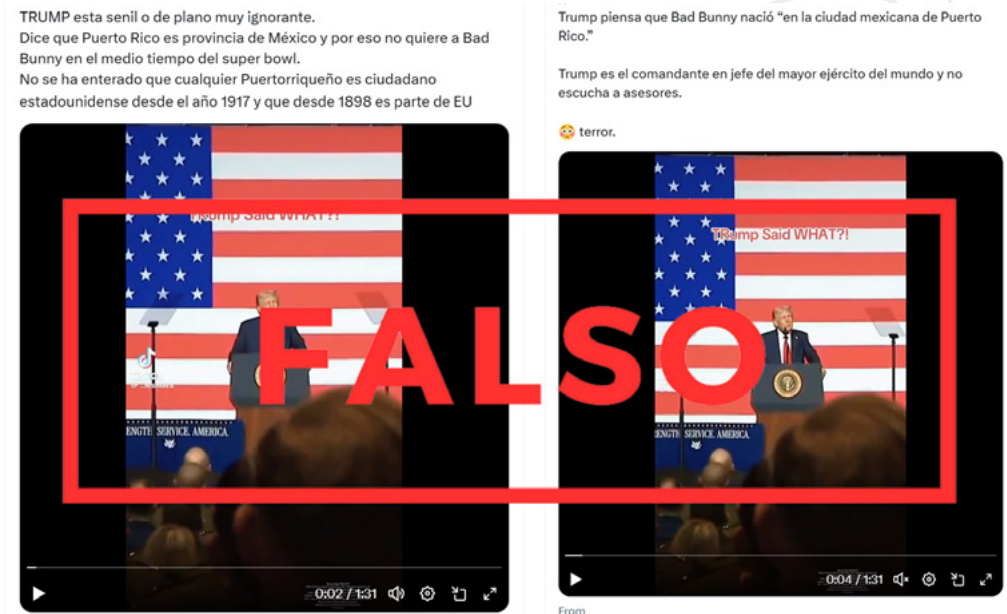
TRUMP esta senil o de plano muy ignorante.
Dice que Puerto Rico es provincia de México y por eso no quiere a Bad Bunny en el medio tiempo del super bowl.
No se ha enterado que cualquier Puertorriqueño es ciudadano estadounidense desde el año 1917 y que desde 1898 es parte de EU

TRump Said WHAT?!

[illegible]

ENGTH. SERVICE. AMERICA.

0:02 / 1:31

Trump piensa que Bad Bunny nació "en la ciudad mexicana de Puerto Rico."

Trump es el comandante en jefe del mayor ejército del mundo y no escucha a asesores.

😳 terror.

TRump Said WHAT?!

ENGTH. SERVICE. AMERICA.

0:04 / 1:31

From

FALSO